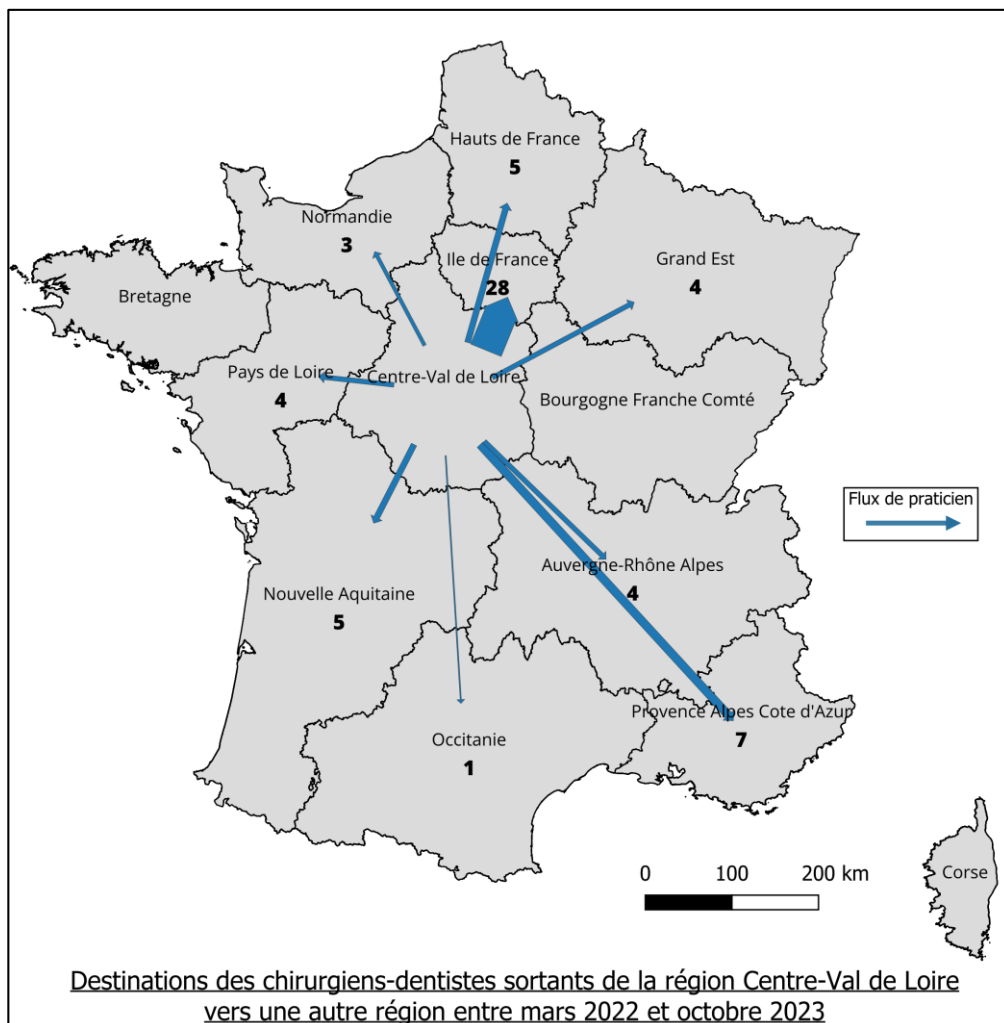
Hauts de France
5

Normandie
3

Ile de France
28

Grand Est
4

Bretagne

Pays de Loire
4

Centre-Val de Loire

Bourgogne Franche Comté

Flux de praticien

Auvergne-Rhône Alpes
4

Nouvelle Aquitaine
5

Provence Alpes Cote d'Azur
7

Occitanie
1

0 100 200 km

Corse

Destinations des chirurgiens-dentistes sortants de la région Centre-Val de Loire vers une autre région entre mars 2022 et octobre 2023